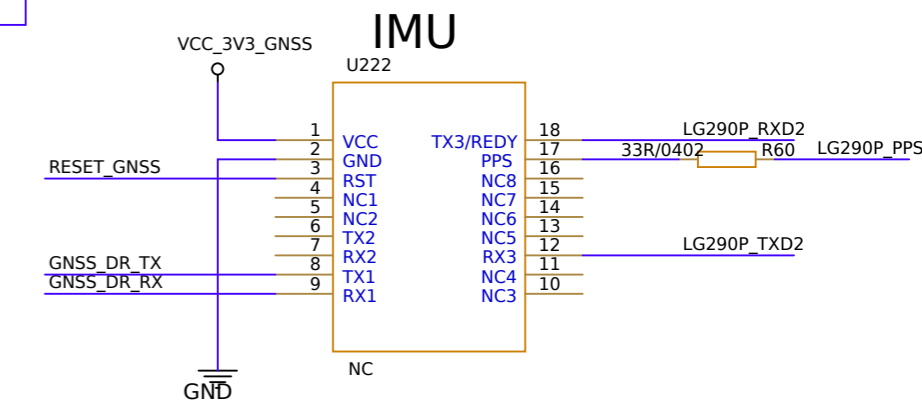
IMU

VCC_3V3_GNSS

U222

RESET_GNSS

GNSS_DR_TX
GNSS_DR_RX

1 VCC
2 GND
3 RST
4 NC1
5 NC2
6 TX2
7 RX2
8 TX1
9 RX1

TX3/REDY 18
PPS 17
NC8 16
NC7 15
NC6 14
NC5 13
RX3 12
NC4 11
NC3 10

LG290P_RXD2
33R/0402 R60 LG290P_PPS
LG290P_TXD2

NC

GND